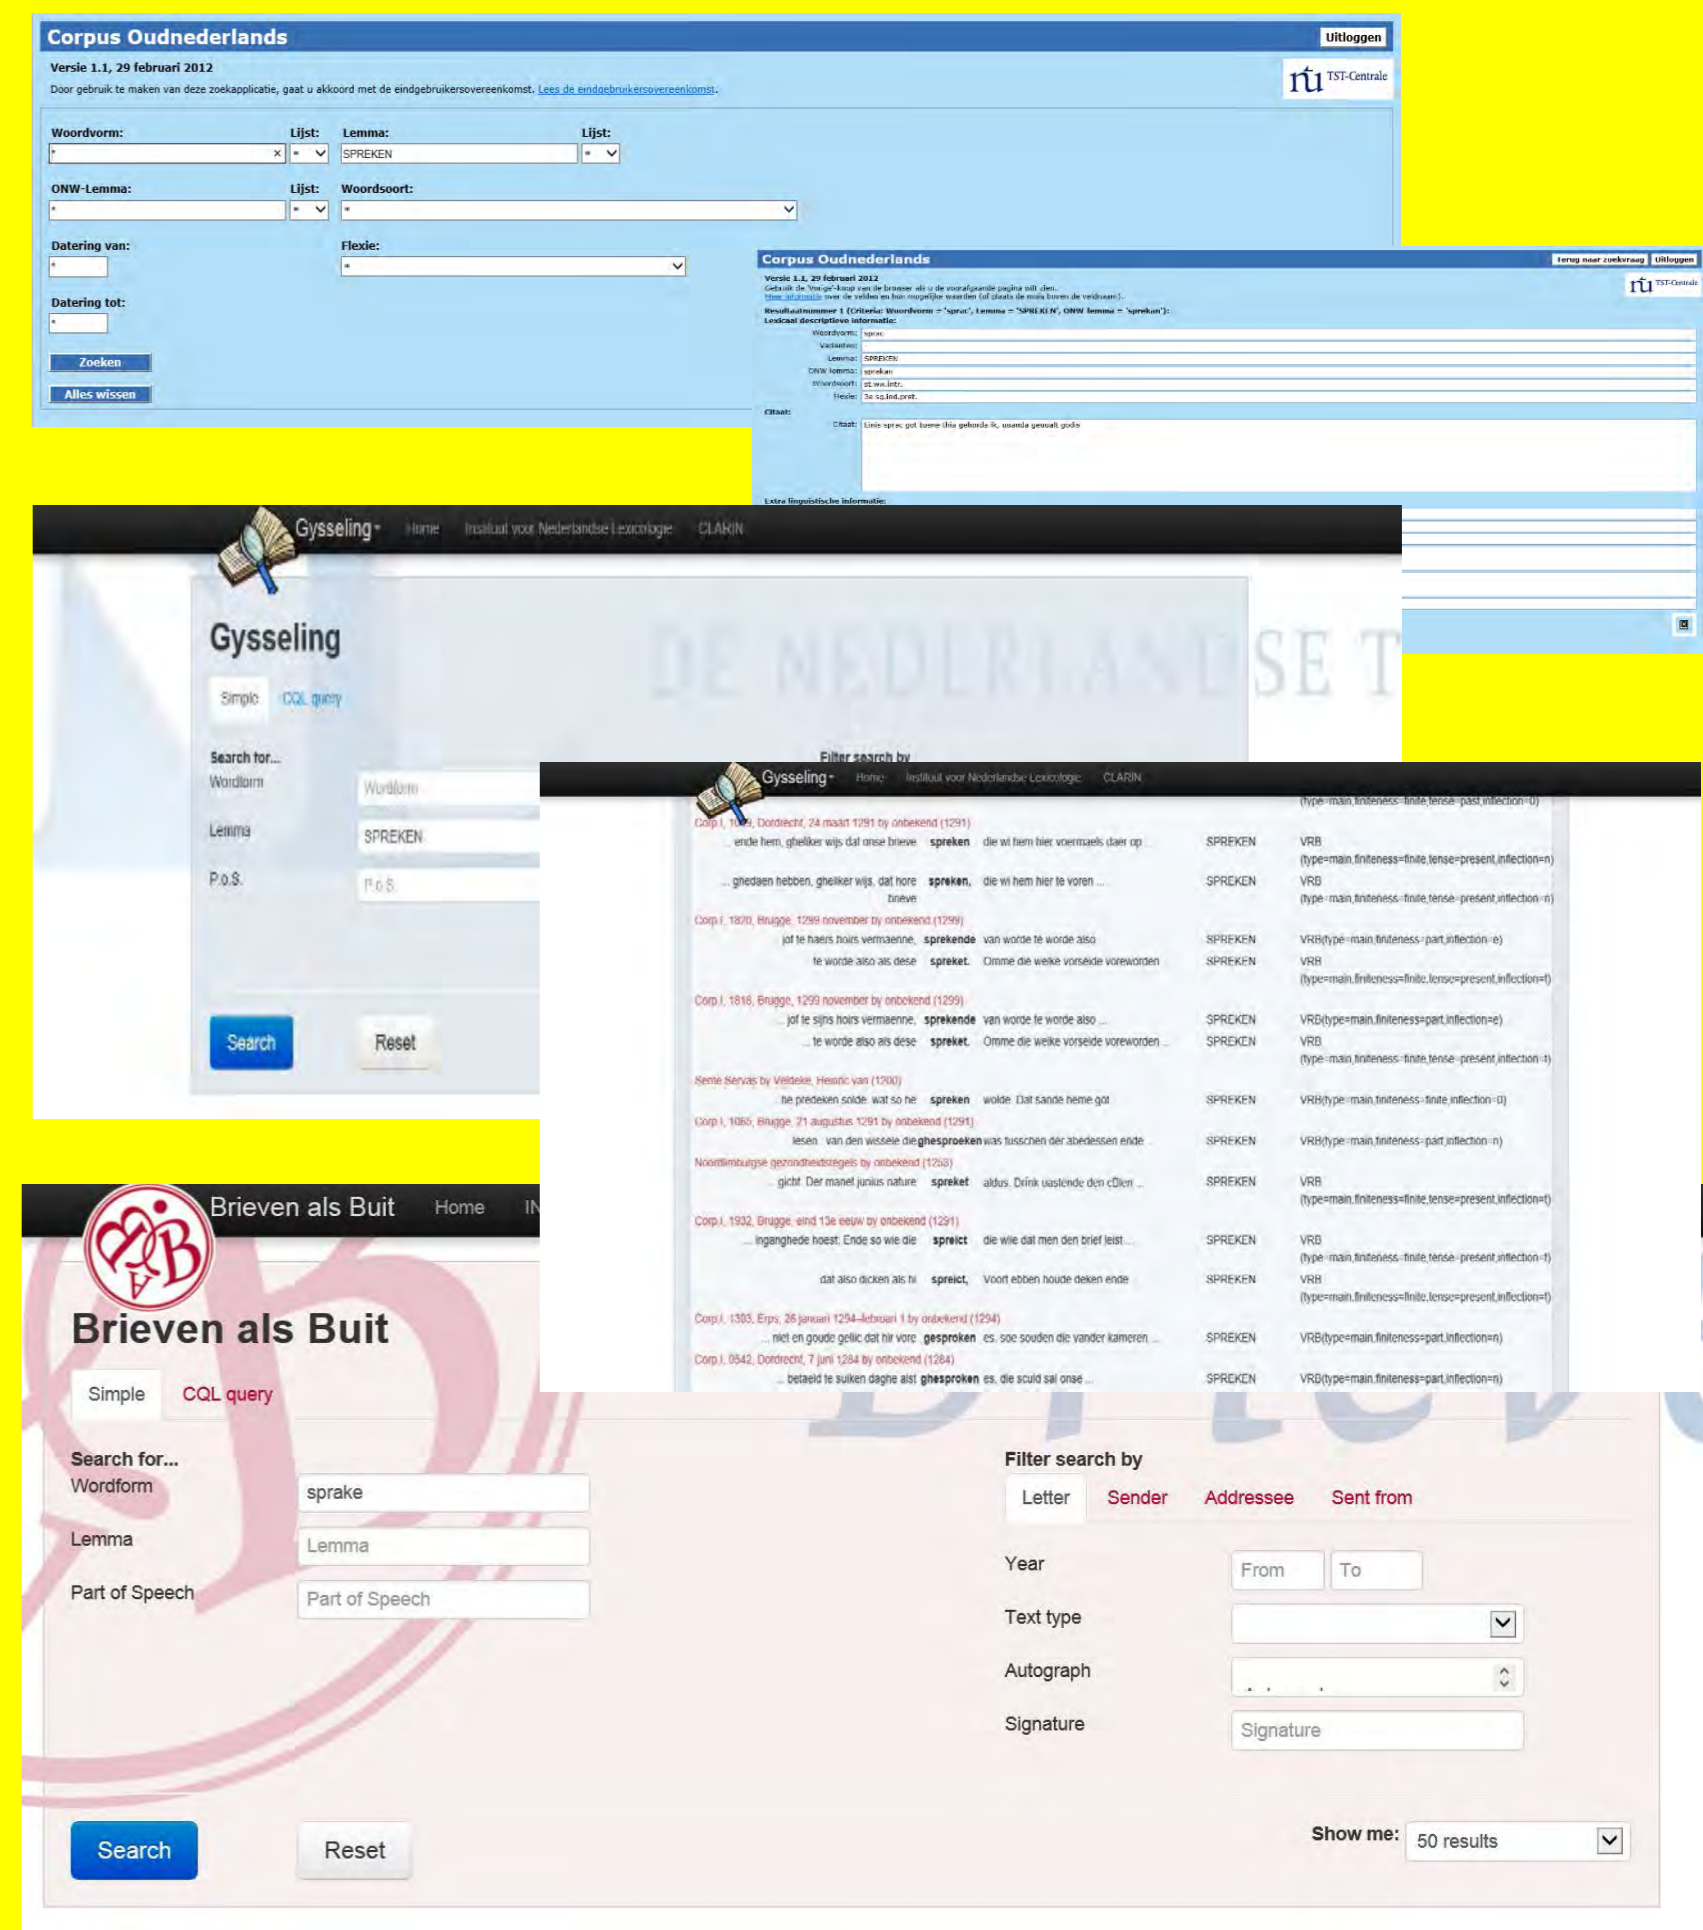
Corpus Oudnederlands
Uitloggen
Versie 1.1, 29 februari 2012
Door gebruik te maken van deze zoekapplicatie, gaat u akkoord met de eindgebruikersovereenkomst. Lees de eindgebruikersovereenkomst.
TST-Centrale

Woordvorm: * Lijst: * Lemma: SPREKEN Lijst: *
ONW-Lemma: * Lijst: * Woordsoort: *
Datering van: * Flexie: *
Datering tot: *
Zoeken
Alles wissen

Corpus Oudnederlands
Terug naar zoekvraag Uitloggen
Versie 1.1, 29 februari 2012
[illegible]
Resultaatnummer 1 (Criteria: Woordvorm = 'sprac', Lemma = 'SPREKEN', ONW lemma = 'sprekan'):
Lexicaal descriptieve informatie:
Woordvorm: sprac
Varianten:
Lemma: SPREKEN
ONW lemma: sprekan
Woordsoort: st.ww.intr.
Flexie: 3e sg.ind.pret.
Citaat:
Citaat: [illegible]
Extra linguistische informatie:

Gysseling Home Instituut voor Nederlandse Lexicologie CLARIN
Gysseling
DE NEDERLANDSE T
Simple CQL query
Search for...
Wordform Wordform
Lemma SPREKEN
P.o.S. P.o.S.
Filter search by
Search Reset

Gysseling Home Instituut voor Nederlandse Lexicologie CLARIN
(type=main,finiteness=finite,tense=past,inflection=0)
Corp.I, 1034, Dordrecht, 24 maart 1291 by onbekend (1291)
... ende hem, gheliker wijs dat onse brieve spreken die wi hem hier voernaels daer op ... SPREKEN VRB (type=main,finiteness=finite,tense=present,inflection=n)
... ghedaen hebben, gheliker wijs, dat hore breve spreken, die wi hem hier te voren ... SPREKEN VRB (type=main,finiteness=finite,tense=present,inflection=n)
Corp.I, 1820, Brugge, 1299 november by onbekend (1299)
jof te haers hoirs vermaenne, sprekende van worde te worde also SPREKEN VRB(type=main,finiteness=part,inflection=e)
te worde also als dese spreket. Omme die welke vorseide voreworden SPREKEN VRB (type=main,finiteness=finite,tense=present,inflection=t)
Corp.I, 1818, Brugge, 1299 november by onbekend (1299)
... jof te sijns hoirs vermaenne, sprekende van worde te worde also ... SPREKEN VRB(type=main,finiteness=part,inflection=e)
... te worde also als dese spreket. Omme die welke vorseide voreworden ... SPREKEN VRB (type=main,finiteness=finite,tense=present,inflection=t)
Seinte Servas by Veldeke, Hendric van (1200)
... he predeken solde. wat so he spreken wolde. Dat sande heme got SPREKEN VRB(type=main,finiteness=finite,inflection=0)
Corp.I, 1065, Brugge, 21 augustus 1291 by onbekend (1291)
lesen van den wissele die ghesproeken was tusschen der abedessen ende ... SPREKEN VRB(type=main,finiteness=part,inflection=n)
Noordlimburgse gezondheidsregels by onbekend (1253)
... gicht. Der manet junius nature spreket aldus. Drink uastende den cDen ... SPREKEN VRB (type=main,finiteness=finite,tense=present,inflection=t)
Corp.I, 1932, Brugge, eind 13e eeuw by onbekend (1291)
... inganghede hoest. Ende so wie die spreict die wie dat men den brief leist ... SPREKEN VRB (type=main,finiteness=finite,tense=present,inflection=t)
dat also dicken als hi spreict, Voort ebben houde deken ende SPREKEN VRB (type=main,finiteness=finite,tense=present,inflection=t)
Corp.I, 1303, Erps, 26 januari 1294–februari 1 by onbekend (1294)
... niet en goude gelic dat hir vore gesproken es. soe souden die vander kameren ... SPREKEN VRB(type=main,finiteness=part,inflection=n)
Corp.I, 0542, Dordrecht, 7 juni 1284 by onbekend (1284)
... betaeld te sulken daghe alst ghesproken es, die scuid sal onse ... SPREKEN VRB(type=main,finiteness=part,inflection=n)

Brieven als Buit Home IN
Brieven als Buit
Simple CQL query
Search for...
Wordform sprake
Lemma Lemma
Part of Speech Part of Speech
Filter search by
Letter Sender Addressee Sent from
Year From To
Text type
Autograph
Signature Signature
Search Reset
Show me: 50 results